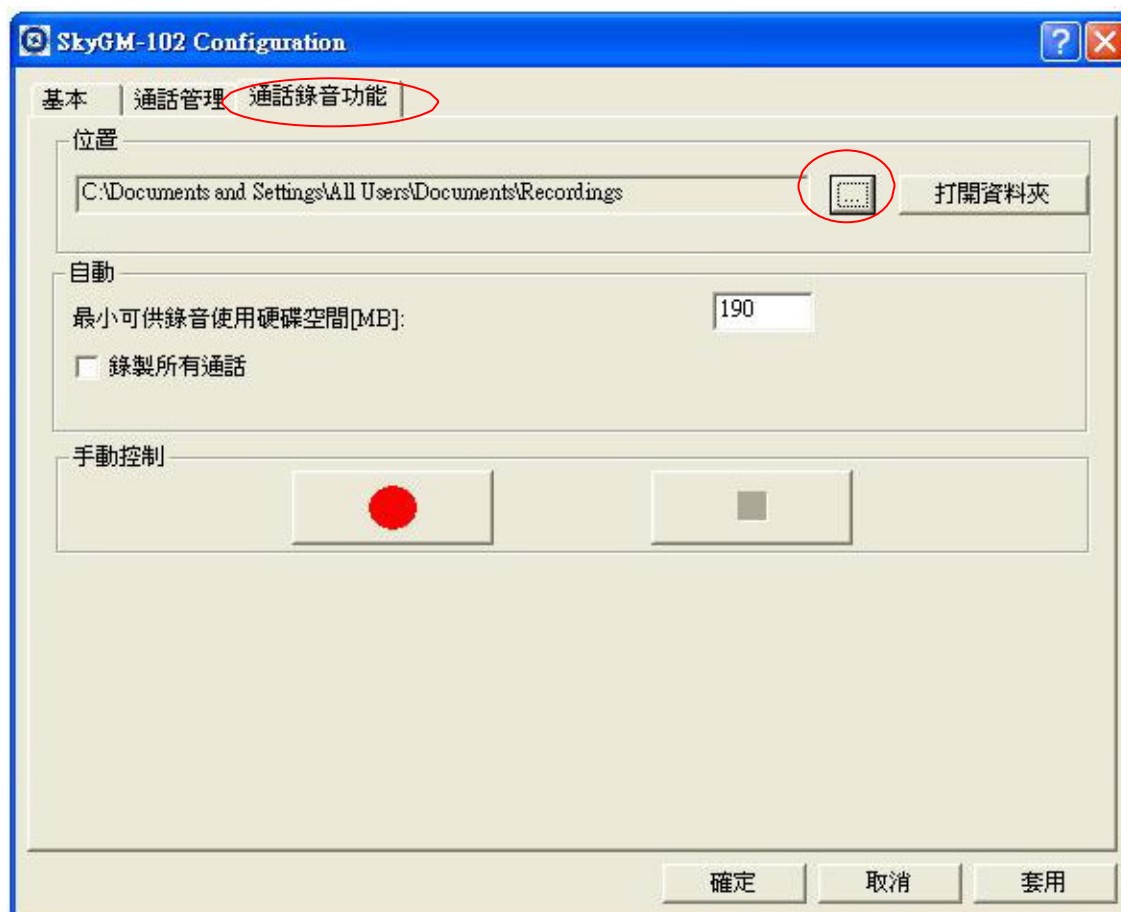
SkyGM-102 Configuration

?

基本 通話管理 通話錄音功能

位置

C:\Documents and Settings\All Users\Documents\Recordings

...

打開資料夾

自動

最小可供錄音使用硬碟空間[MB]:

190

錄製所有通話

手動控制

確定 取消 套用